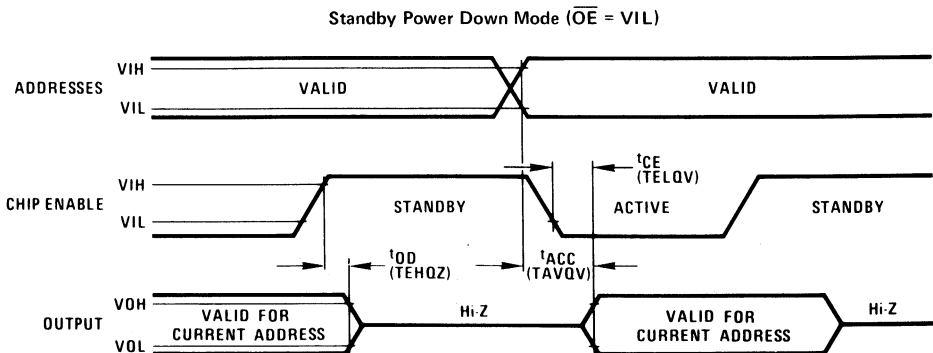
Standby Power Down Mode ($\overline{OE}$ = VIL)

ADDRESSES
VIH
VIL
VALID
VALID

CHIP ENABLE
VIH
VIL
STANDBY
$t_{CE}$ (TELQV)
ACTIVE
STANDBY

$t_{OD}$ (TEHQZ)
$t_{ACC}$ (TAVQV)

OUTPUT
VOH
VOL
VALID FOR CURRENT ADDRESS
Hi-Z
VALID FOR CURRENT ADDRESS
Hi-Z